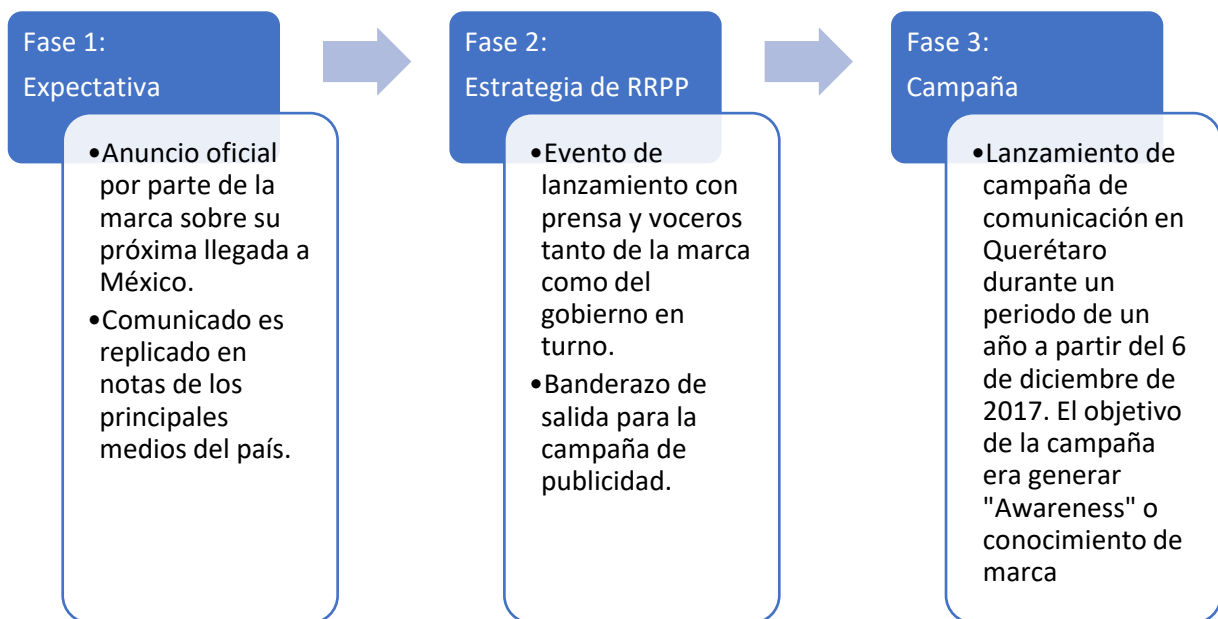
Fase 1:
Expectativa

•Anuncio oficial por parte de la marca sobre su próxima llegada a México.
•Comunicado es replicado en notas de los principales medios del país.

Fase 2:
Estrategia de RRPP

•Evento de lanzamiento con prensa y voceros tanto de la marca como del gobierno en turno.
•Banderazo de salida para la campaña de publicidad.

Fase 3:
Campaña

•Lanzamiento de campaña de comunicación en Querétaro durante un periodo de un año a partir del 6 de diciembre de 2017. El objetivo de la campaña era generar "Awareness" o conocimiento de marca